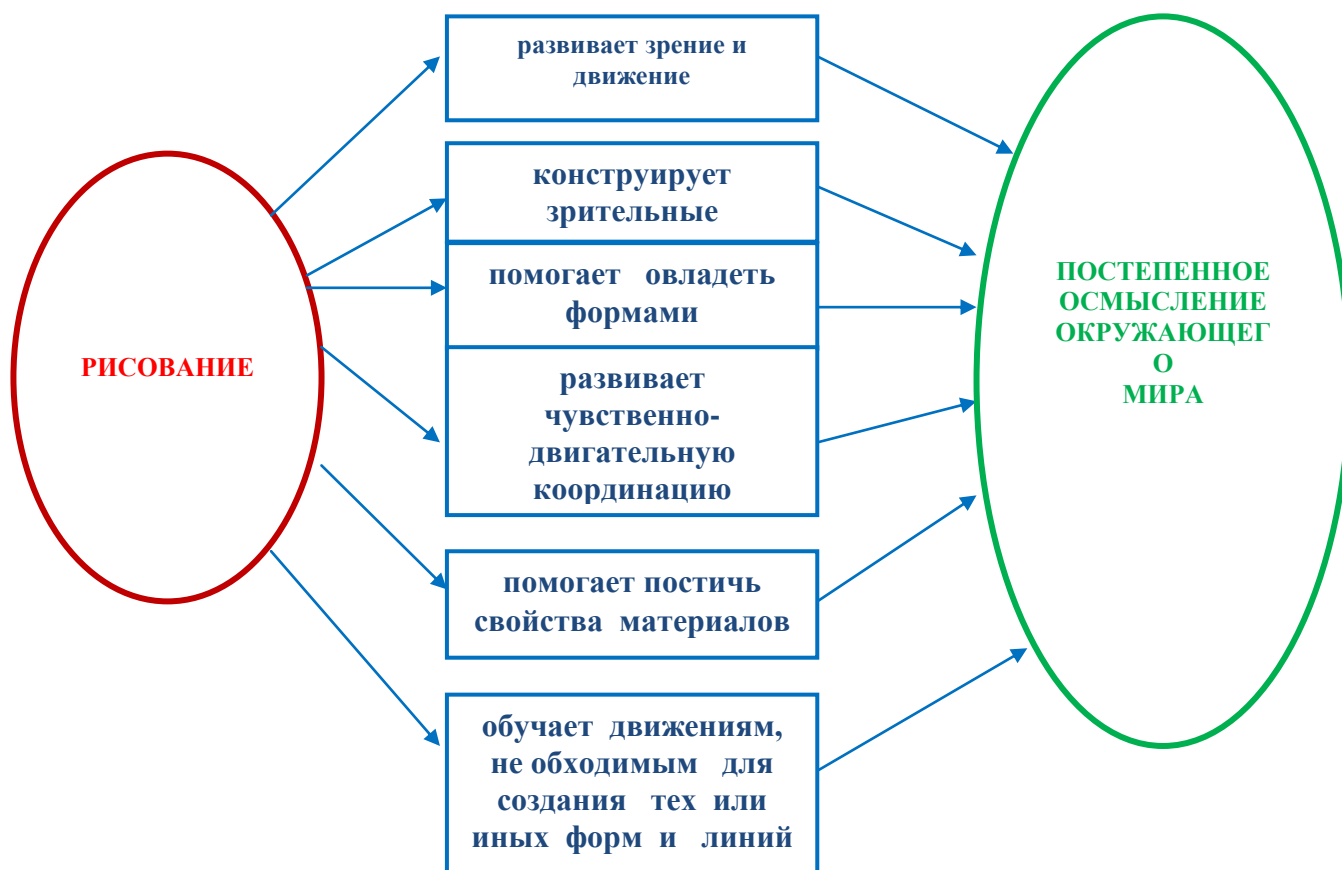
РИСОВАНИЕ

развивает зрение и движение

конструирует зрительные

помогает овладеть формами

развивает чувственно-двигательную координацию

помогает постичь свойства материалов

обучает движениям, не обходимым для создания тех или иных форм и линий

ПОСТЕПЕННОЕ ОСМЫСЛЕНИЕ ОКРУЖАЮЩЕГ О МИРА